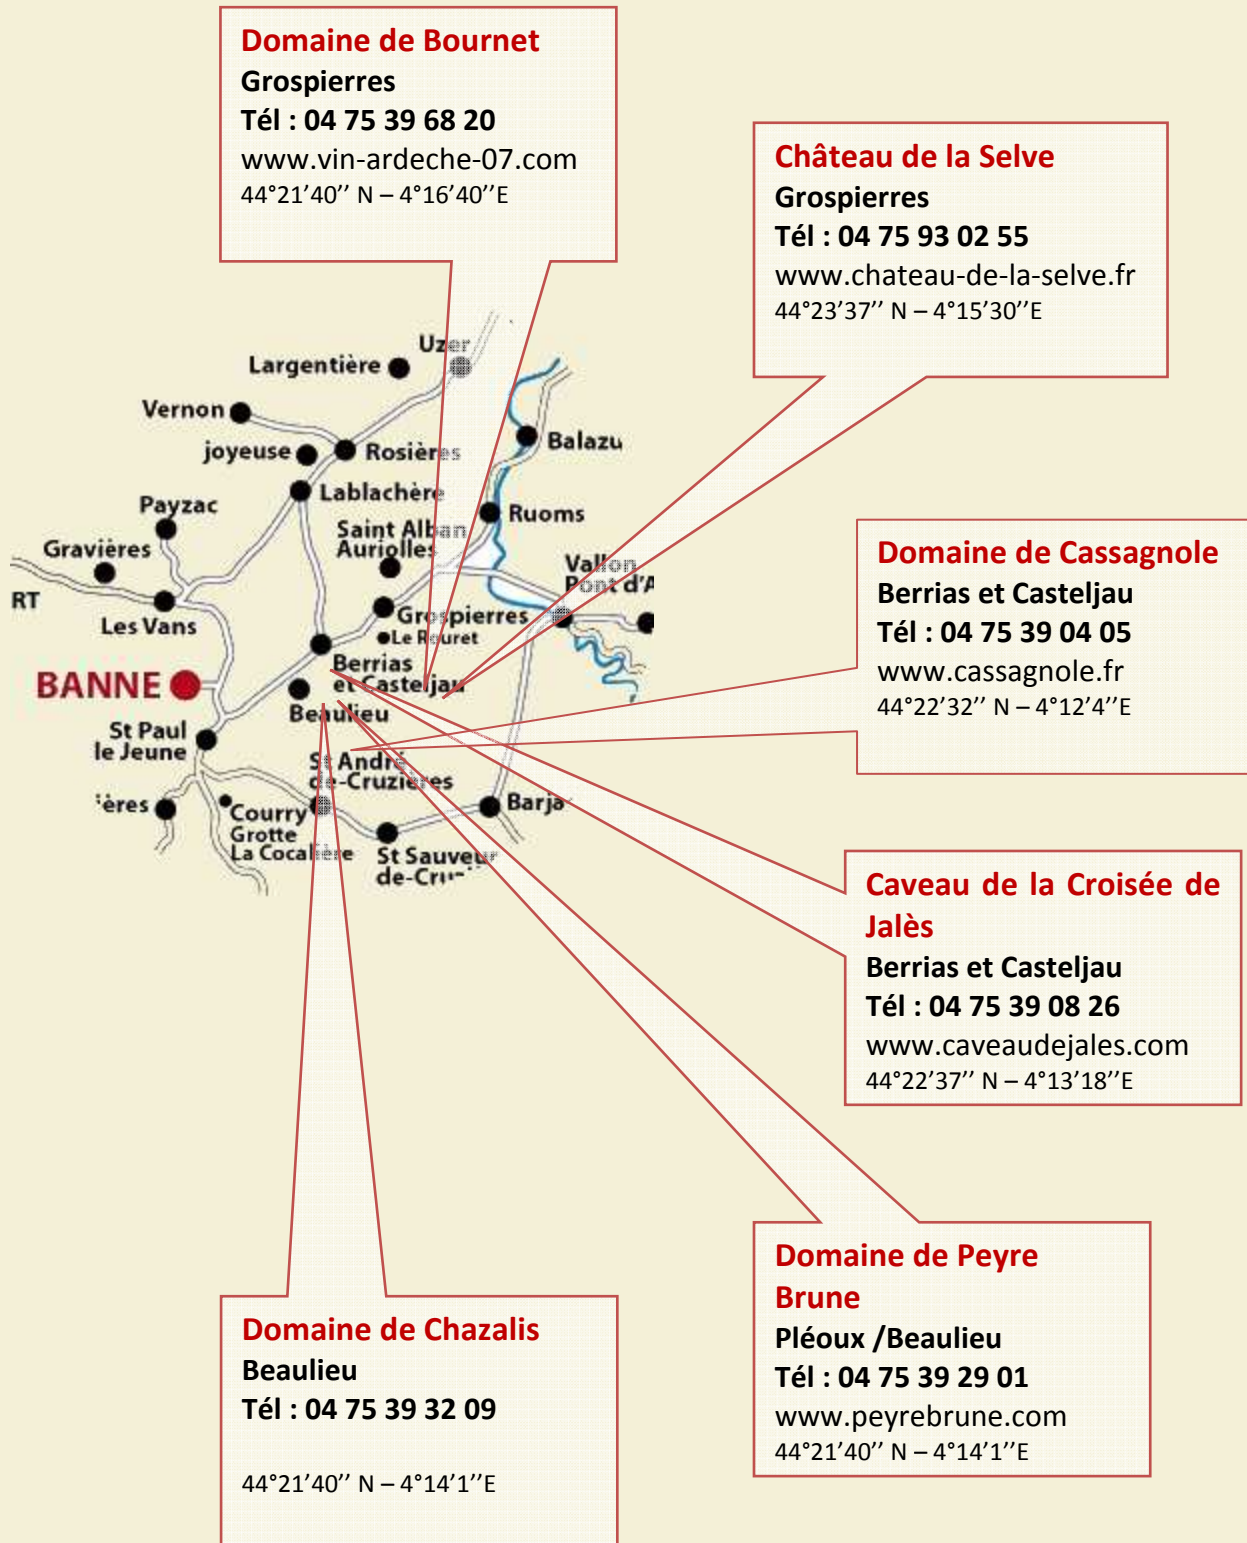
Domaine de Bournet
Grospierres
Tél : 04 75 39 68 20
www.vin-ardeche-07.com
44°21'40'' N – 4°16'40''E

Château de la Selve
Grospierres
Tél : 04 75 93 02 55
www.chateau-de-la-selve.fr
44°23'37'' N – 4°15'30''E

Uzer
Largentière
Vernon
joyeuse
Rosières
Balazu
Lablachère
Payzac
Ruoms
Saint Alban Auriolles
Gravières
Vallon Pont d'A
RT
Les Vans
Grospierres
Le Ruret
BANNE
Berrias et Casteljau
Beaulieu
St Paul le Jeune
St André de-Cruzières
'ères
Courry
Grotte La Cocalière
Barja
St Sauveur de-Cru

Domaine de Cassagnole
Berrias et Casteljau
Tél : 04 75 39 04 05
www.cassagnole.fr
44°22'32'' N – 4°12'4''E

Caveau de la Croisée de Jalès
Berrias et Casteljau
Tél : 04 75 39 08 26
www.caveaudejales.com
44°22'37'' N – 4°13'18''E

Domaine de Peyre Brune
Pléoux /Beaulieu
Tél : 04 75 39 29 01
www.peyrebrune.com
44°21'40'' N – 4°14'1''E

Domaine de Chazalis
Beaulieu
Tél : 04 75 39 32 09

44°21'40'' N – 4°14'1''E